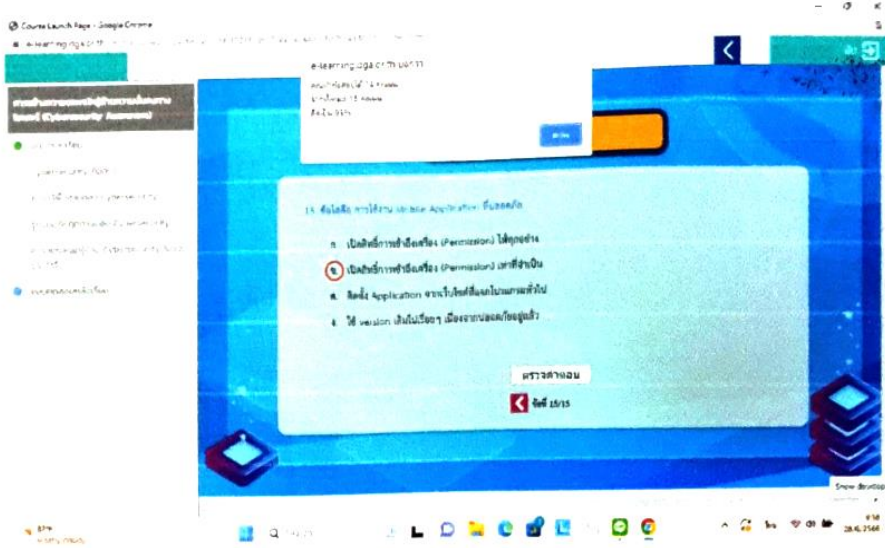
Course Launch Page - Google Chrome

e-learning.dga.or.th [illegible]

e-learning.dga.or.th บอกว่า

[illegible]

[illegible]

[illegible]

ตกลง

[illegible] (Cybersecurity Awareness)

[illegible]

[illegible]

15. ข้อใดคือ การใช้งาน Mobile Application ที่ปลอดภัย

ก. เปิดสิทธิ์การเข้าถึงเครื่อง (Permission) ให้ทุกอย่าง

ข. เปิดสิทธิ์การเข้าถึงเครื่อง (Permission) เท่าที่จำเป็น

ค. ติดตั้ง Application จากเว็บไซต์ที่แจกในเพจทั่วไป

ง. ใช้ version เดิมไปเรื่อยๆ เนื่องจากปลอดภัยอยู่แล้ว

ตรวจคำตอบ

ข้อที่ 15/15

Show desktop

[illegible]

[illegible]

28/6/2566